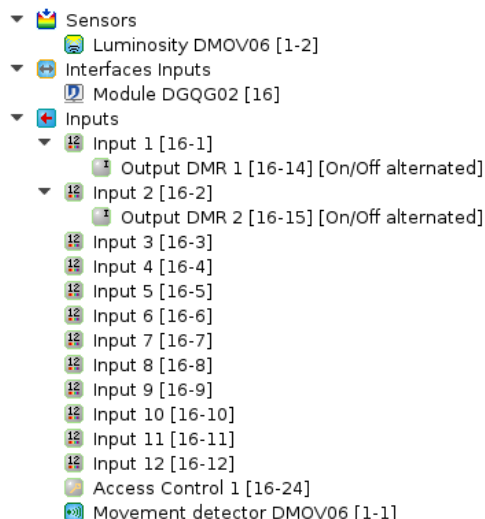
Sensors
Luminosity DMOV06 [1-2]
Interfaces Inputs
Module DGQG02 [16]
Inputs
Input 1 [16-1]
Output DMR 1 [16-14] [On/Off alternated]
Input 2 [16-2]
Output DMR 2 [16-15] [On/Off alternated]
Input 3 [16-3]
Input 4 [16-4]
Input 5 [16-5]
Input 6 [16-6]
Input 7 [16-7]
Input 8 [16-8]
Input 9 [16-9]
Input 10 [16-10]
Input 11 [16-11]
Input 12 [16-12]
Access Control 1 [16-24]
Movement detector DMOV06 [1-1]